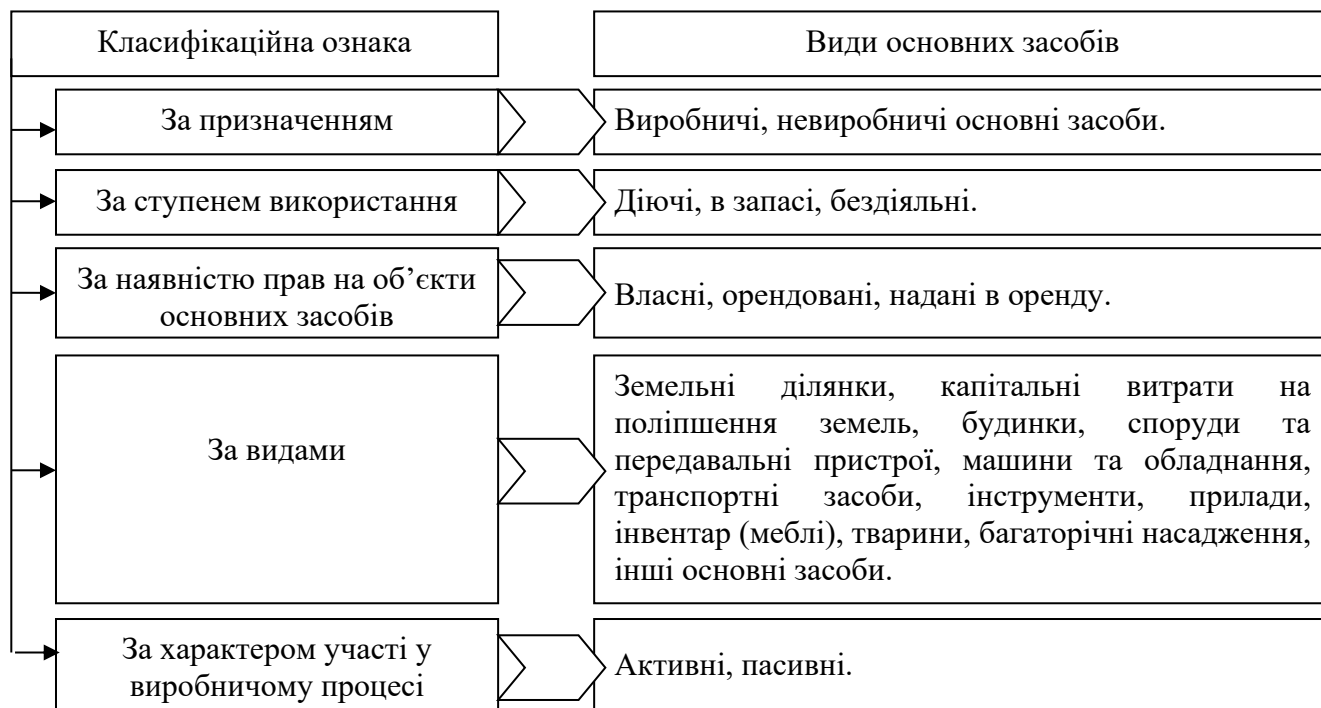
| Класифікаційна ознака | Види основних засобів |
|---|---|
| За призначенням | Виробничі, невиробничі основні засоби. |
| За ступенем використання | Діючі, в запасі, бездіяльні. |
| За наявністю прав на об’єкти основних засобів | Власні, орендовані, надані в оренду. |
| За видами | Земельні ділянки, капітальні витрати на поліпшення земель, будинки, споруди та передавальні пристрої, машини та обладнання, транспортні засоби, інструменти, прилади, інвентар (меблі), тварини, багаторічні насадження, інші основні засоби. |
| За характером участі у виробничому процесі | Активні, пасивні. |